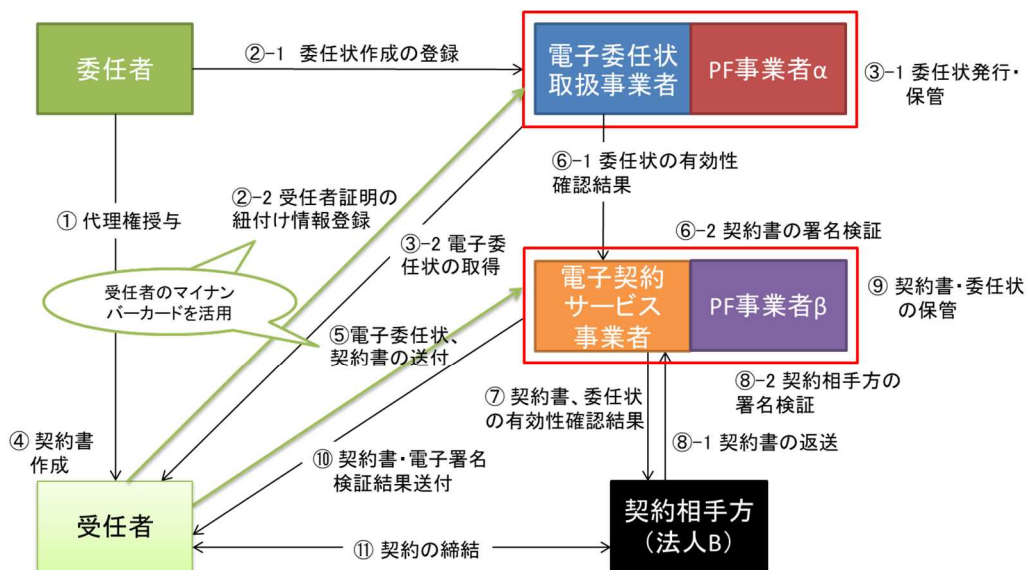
委任者

②-1 委任状作成の登録

電子委任状取扱事業者

PF事業者α

③-1 委任状発行・保管

⑥-1 委任状の有効性確認結果

① 代理権授与

②-2 受任者証明の紐付け情報登録

③-2 電子委任状の取得

⑥-2 契約書の署名検証

受任者のマイナンバーカードを活用

電子契約サービス事業者

PF事業者β

⑨ 契約書・委任状の保管

⑤電子委任状、契約書の送付

⑧-2 契約相手方の署名検証

⑦ 契約書、委任状の有効性確認結果

④ 契約書作成

⑧-1 契約書の返送

⑩ 契約書・電子署名検証結果送付

受任者

契約相手方（法人B）

⑪ 契約の締結